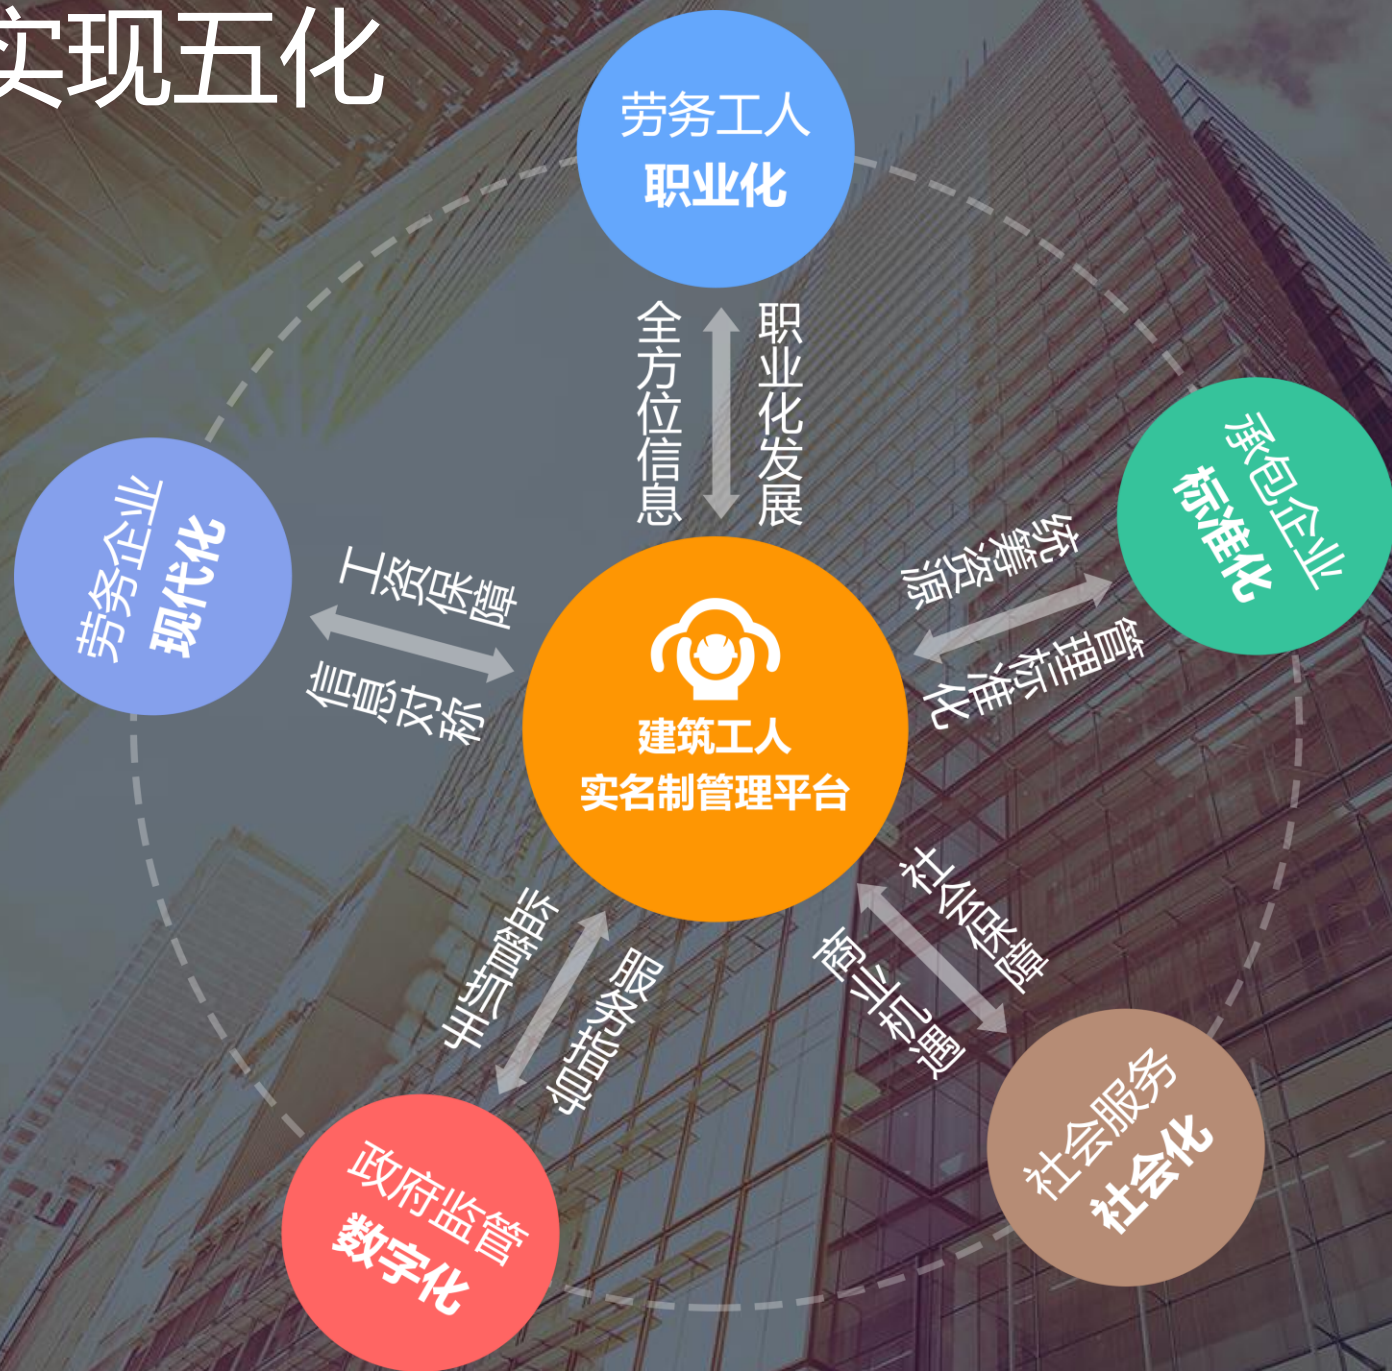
实现五化

劳务工人
职业化

全方位信息

职业化发展

劳务企业
现代化

工资保障

信息对称

建筑工人
实名制管理平台

承包企业
标准化

统筹资源

管理标准化

政府监管
数字化

科学监管

信息化服务

社会服务
社会化

社会保障

商业机遇